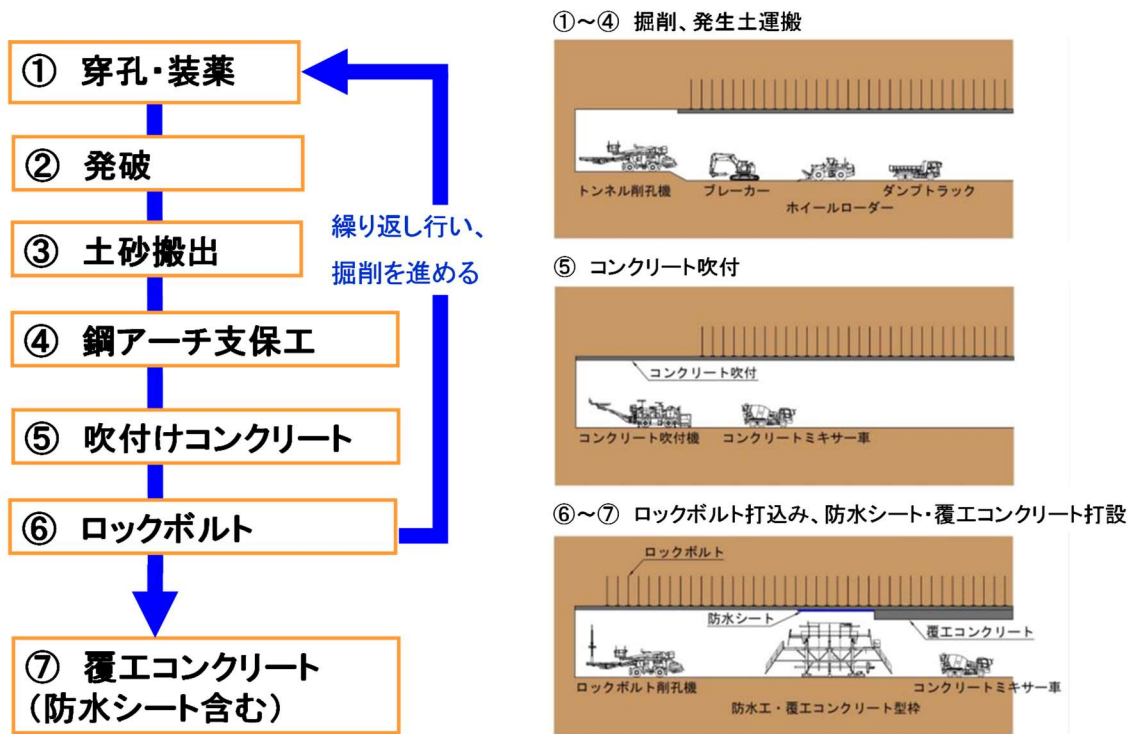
① 穿孔・装薬

② 発破

③ 土砂搬出

④ 鋼アーチ支保工

⑤ 吹付けコンクリート

⑥ ロックボルト

⑦ 覆工コンクリート
（防水シート含む）

繰り返し行い、
掘削を進める

①～④ 掘削、発生土運搬

トンネル削孔機
ブレーカー
ホイールローダー
ダンプトラック

⑤ コンクリート吹付

コンクリート吹付
コンクリート吹付機
コンクリートミキサー車

⑥～⑦ ロックボルト打込み、防水シート・覆工コンクリート打設

ロックボルト
防水シート
覆工コンクリート
ロックボルト削孔機
防水工・覆工コンクリート型枠
コンクリートミキサー車